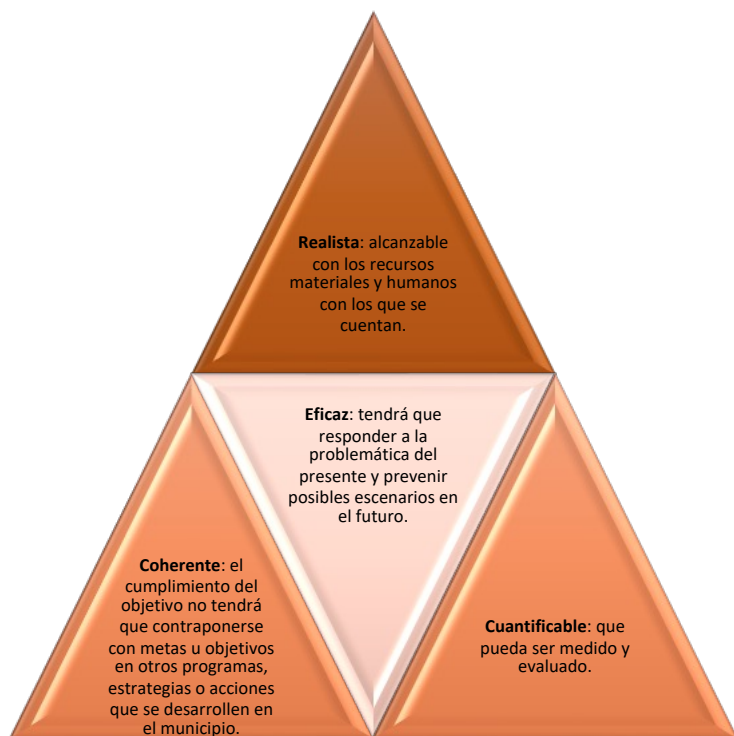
**Realista**: alcanzable con los recursos materiales y humanos con los que se cuentan.

**Eficaz**: tendrá que responder a la problemática del presente y prevenir posibles escenarios en el futuro.

**Coherente**: el cumplimiento del objetivo no tendrá que contraponerse con metas u objetivos en otros programas, estrategias o acciones que se desarrollen en el municipio.

**Cuantificable**: que pueda ser medido y evaluado.